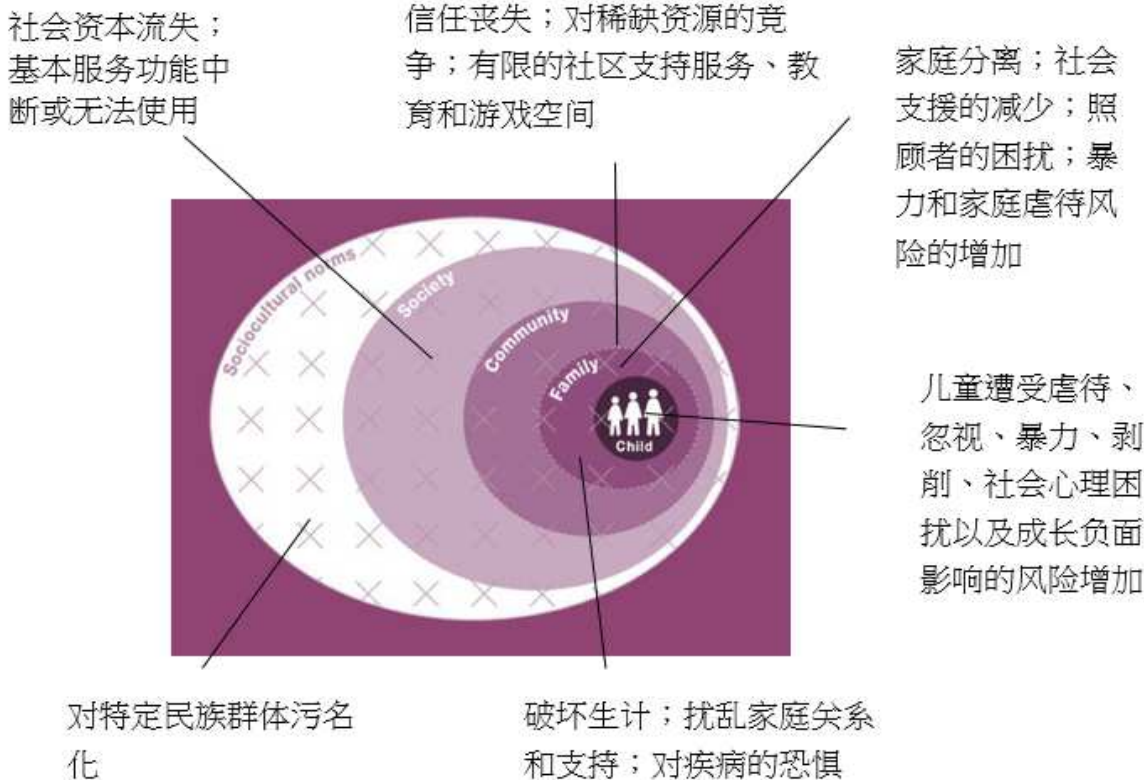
社会资本流失；基本服务功能中断或无法使用

信任丧失；对稀缺资源的竞争；有限的社区支持服务、教育和游戏空间

家庭分离；社会支援的减少；照顾者的困扰；暴力和家庭虐待风险的增加

Sociocultural norms

Society

Community

Family

Child

儿童遭受虐待、忽视、暴力、剥削、社会心理困扰以及成长负面影响的风险增加

对特定民族群体污名化

破坏生计；扰乱家庭关系和支持；对疾病的恐惧